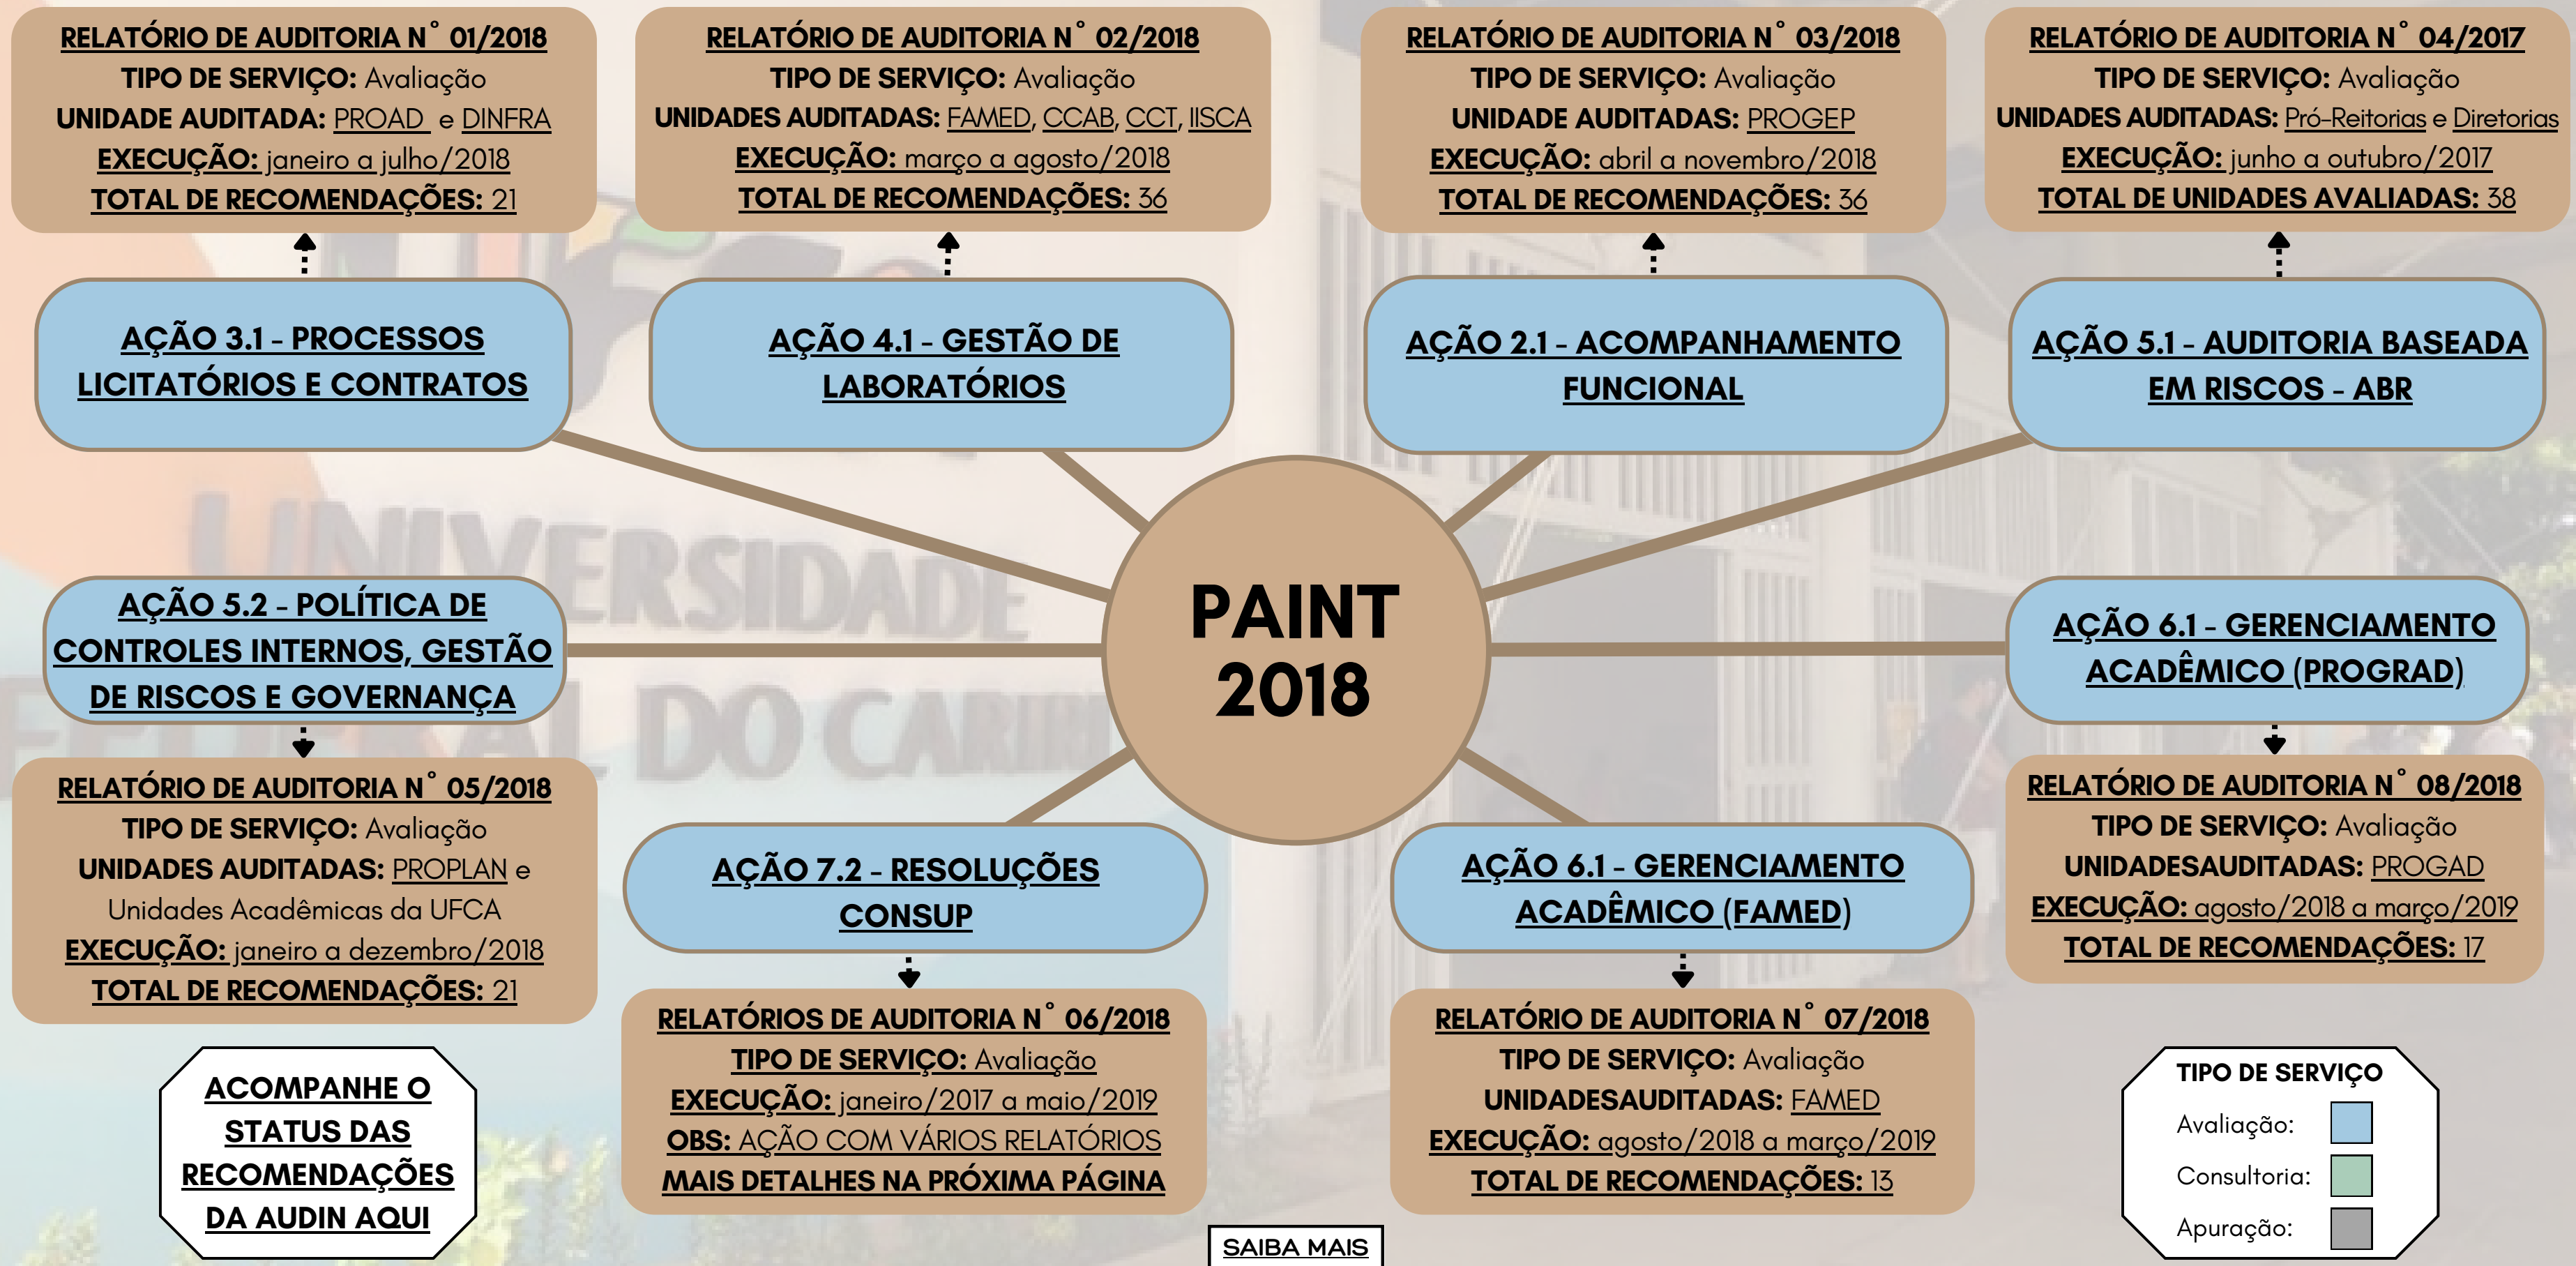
RELATÓRIO DE AUDITORIA N° 01/2018
TIPO DE SERVIÇO: Avaliação
UNIDADE AUDITADA: PROAD e DINFRA
EXECUÇÃO: janeiro a julho/2018
TOTAL DE RECOMENDAÇÕES: 21

RELATÓRIO DE AUDITORIA N° 02/2018
TIPO DE SERVIÇO: Avaliação
UNIDADES AUDITADAS: FAMED, CCAB, CCT, IISCA
EXECUÇÃO: março a agosto/2018
TOTAL DE RECOMENDAÇÕES: 36

RELATÓRIO DE AUDITORIA N° 03/2018
TIPO DE SERVIÇO: Avaliação
UNIDADE AUDITADAS: PROGEP
EXECUÇÃO: abril a novembro/2018
TOTAL DE RECOMENDAÇÕES: 36

RELATÓRIO DE AUDITORIA N° 04/2017
TIPO DE SERVIÇO: Avaliação
UNIDADES AUDITADAS: Pró-Reitorias e Diretorias
EXECUÇÃO: junho a outubro/2017
TOTAL DE UNIDADES AVALIADAS: 38

AÇÃO 3.1 - PROCESSOS LICITATÓRIOS E CONTRATOS

AÇÃO 4.1 - GESTÃO DE LABORATÓRIOS

AÇÃO 2.1 - ACOMPANHAMENTO FUNCIONAL

AÇÃO 5.1 - AUDITORIA BASEADA EM RISCOS - ABR

AÇÃO 5.2 - POLÍTICA DE CONTROLES INTERNOS, GESTÃO DE RISCOS E GOVERNANÇA

PAINT 2018

AÇÃO 6.1 - GERENCIAMENTO ACADÊMICO (PROGRAD)

RELATÓRIO DE AUDITORIA N° 05/2018
TIPO DE SERVIÇO: Avaliação
UNIDADES AUDITADAS: PROPLAN e Unidades Acadêmicas da UFCA
EXECUÇÃO: janeiro a dezembro/2018
TOTAL DE RECOMENDAÇÕES: 21

AÇÃO 7.2 - RESOLUÇÕES CONSUP

AÇÃO 6.1 - GERENCIAMENTO ACADÊMICO (FAMED)

RELATÓRIO DE AUDITORIA N° 08/2018
TIPO DE SERVIÇO: Avaliação
UNIDADESAUDITADAS: PROGAD
EXECUÇÃO: agosto/2018 a março/2019
TOTAL DE RECOMENDAÇÕES: 17

ACOMPANHE O STATUS DAS RECOMENDAÇÕES DA AUDIN AQUI

RELATÓRIOS DE AUDITORIA N° 06/2018
TIPO DE SERVIÇO: Avaliação
EXECUÇÃO: janeiro/2017 a maio/2019
OBS: AÇÃO COM VÁRIOS RELATÓRIOS
MAIS DETALHES NA PRÓXIMA PÁGINA

RELATÓRIO DE AUDITORIA N° 07/2018
TIPO DE SERVIÇO: Avaliação
UNIDADESAUDITADAS: FAMED
EXECUÇÃO: agosto/2018 a março/2019
TOTAL DE RECOMENDAÇÕES: 13

TIPO DE SERVIÇO
Avaliação:
Consultoria:
Apuração:

SAIBA MAIS